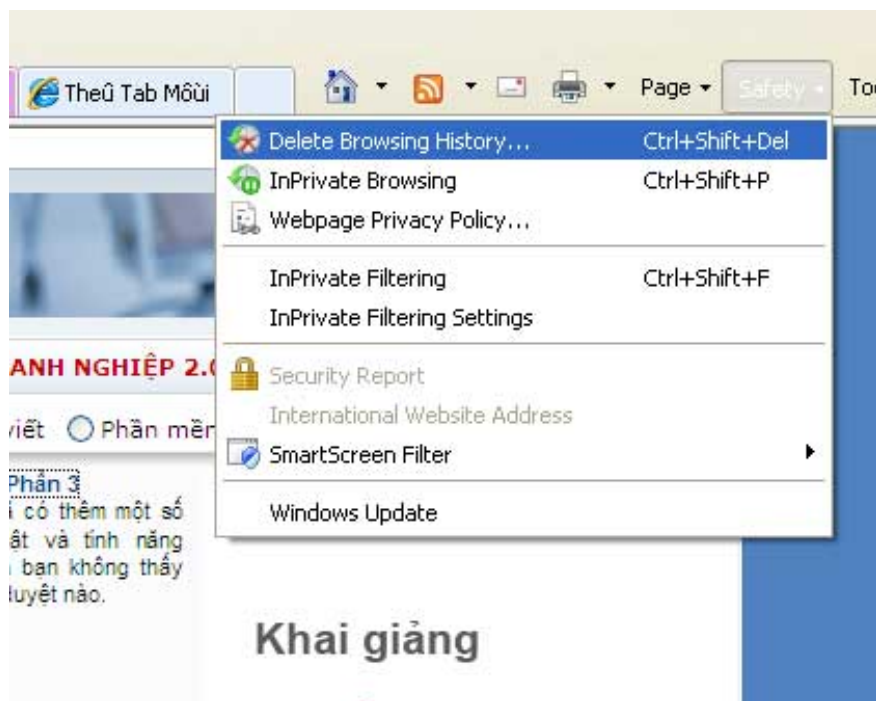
Theû Tab Môùi

Page ▾ Safety ▾ To

Delete Browsing History... Ctrl+Shift+Del
InPrivate Browsing Ctrl+Shift+P
Webpage Privacy Policy...

InPrivate Filtering Ctrl+Shift+F
InPrivate Filtering Settings

Security Report
International Website Address
SmartScreen Filter

Windows Update

ANH NGHIỆP 2.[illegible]

viết Phần mền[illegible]

Phần 3
i có thêm một số
ật và tính năng
bạn không thấy
uyệt nào.

Khai giảng